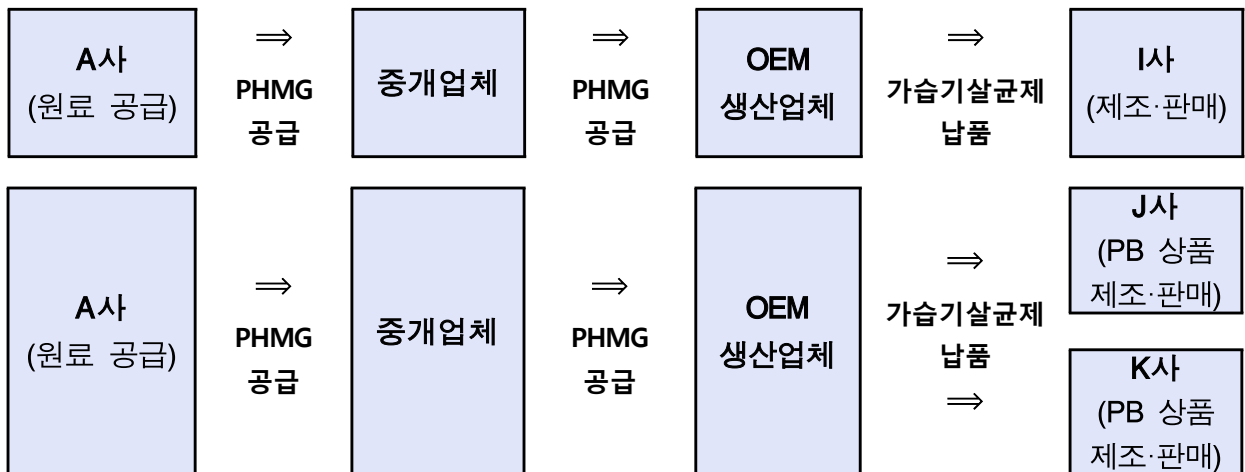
A사
(원료 공급)

$\Rightarrow$
PHMG
공급

중개업체

$\Rightarrow$
PHMG
공급

OEM
생산업체

$\Rightarrow$
가습기살균제
납품

I사
(제조·판매)

A사
(원료 공급)

$\Rightarrow$
PHMG
공급

중개업체

$\Rightarrow$
PHMG
공급

OEM
생산업체

$\Rightarrow$
가습기살균제
납품
$\Rightarrow$

J사
(PB 상품
제조·판매)

K사
(PB 상품
제조·판매)